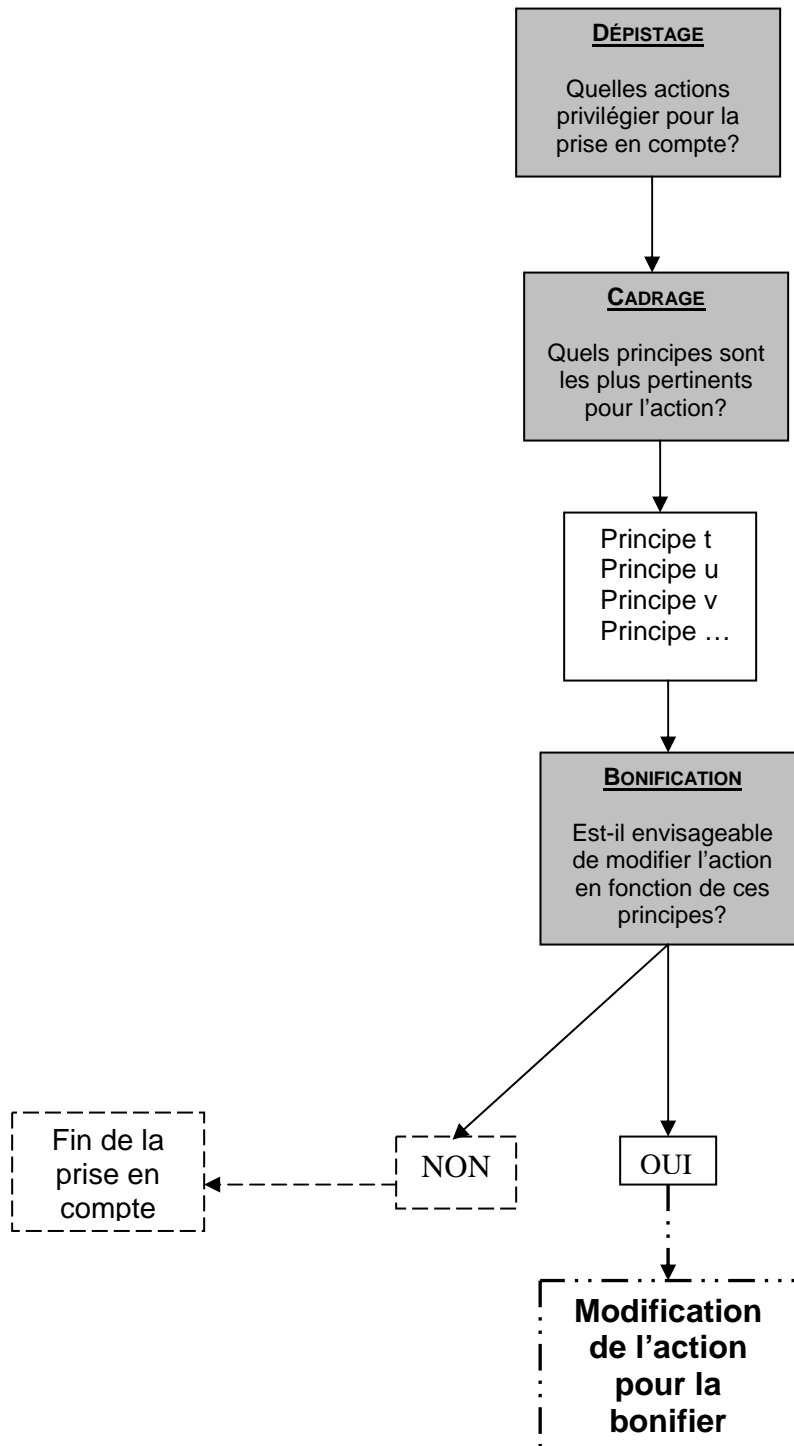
DÉPISTAGE

Quelles actions privilégier pour la prise en compte?

CADRAGE

Quels principes sont les plus pertinents pour l'action?

Principe t
Principe u
Principe v
Principe …

BONIFICATION

Est-il envisageable de modifier l'action en fonction de ces principes?

Fin de la prise en compte

NON

OUI

Modification de l'action pour la bonifier